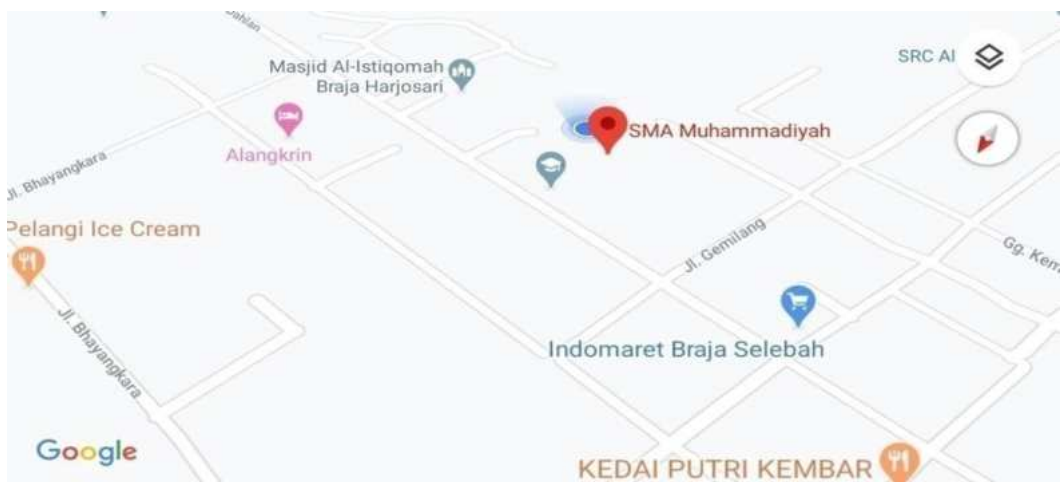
Masjid Al-Istiqomah
Braja Harjosari

SRC Al

SMA Muhammadiyah

Alangkrin

Jl. Bhayangkara

Pelangi Ice Cream

Jl. Gemilang

Gg. Kem

Jl. Bhayangkara

Indomaret Braja Selebah

Google

KEDAI PUTRI KEMBAR